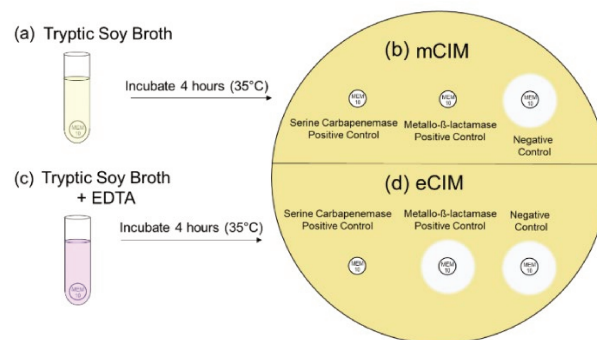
(a) Tryptic Soy Broth

MEM 10

Incubate 4 hours (35°C)

(b) mCIM

MEM 10

MEM 10

MEM 10

Serine Carbapenemase Positive Control

Metallo-ß-lactamase Positive Control

Negative Control

(c) Tryptic Soy Broth + EDTA

MEM 10

Incubate 4 hours (35°C)

(d) eCIM

Serine Carbapenemase Positive Control

Metallo-ß-lactamase Positive Control

Negative Control

MEM 10

MEM 10

MEM 10